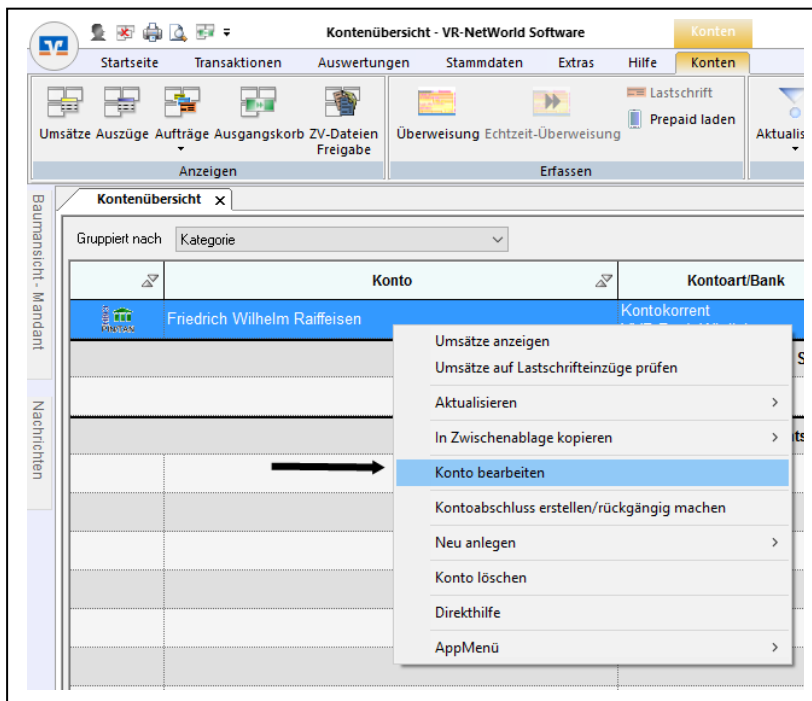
Kontenübersicht - VR-NetWorld Software

Konten

Startseite Transaktionen Auswertungen Stammdaten Extras Hilfe Konten

Umsätze Auszüge Aufträge Ausgangskorb ZV-Dateien Freigabe

Anzeigen

Überweisung Echtzeit-Überweisung

Lastschrift

Prepaid laden

Erfassen

Aktualis

Baumansicht - Mandant

Nachrichten

Kontenübersicht ×

Gruppiert nach Kategorie

| | Konto | Kontoart/Bank |
|---|---|---|
| | Friedrich Wilhelm Raiffeisen | Kontokorrent |

Umsätze anzeigen
Umsätze auf Lastschrifteinzüge prüfen
Aktualisieren
In Zwischenablage kopieren
Konto bearbeiten
Kontoabschluss erstellen/rückgängig machen
Neu anlegen
Konto löschen
Direkthilfe
AppMenü